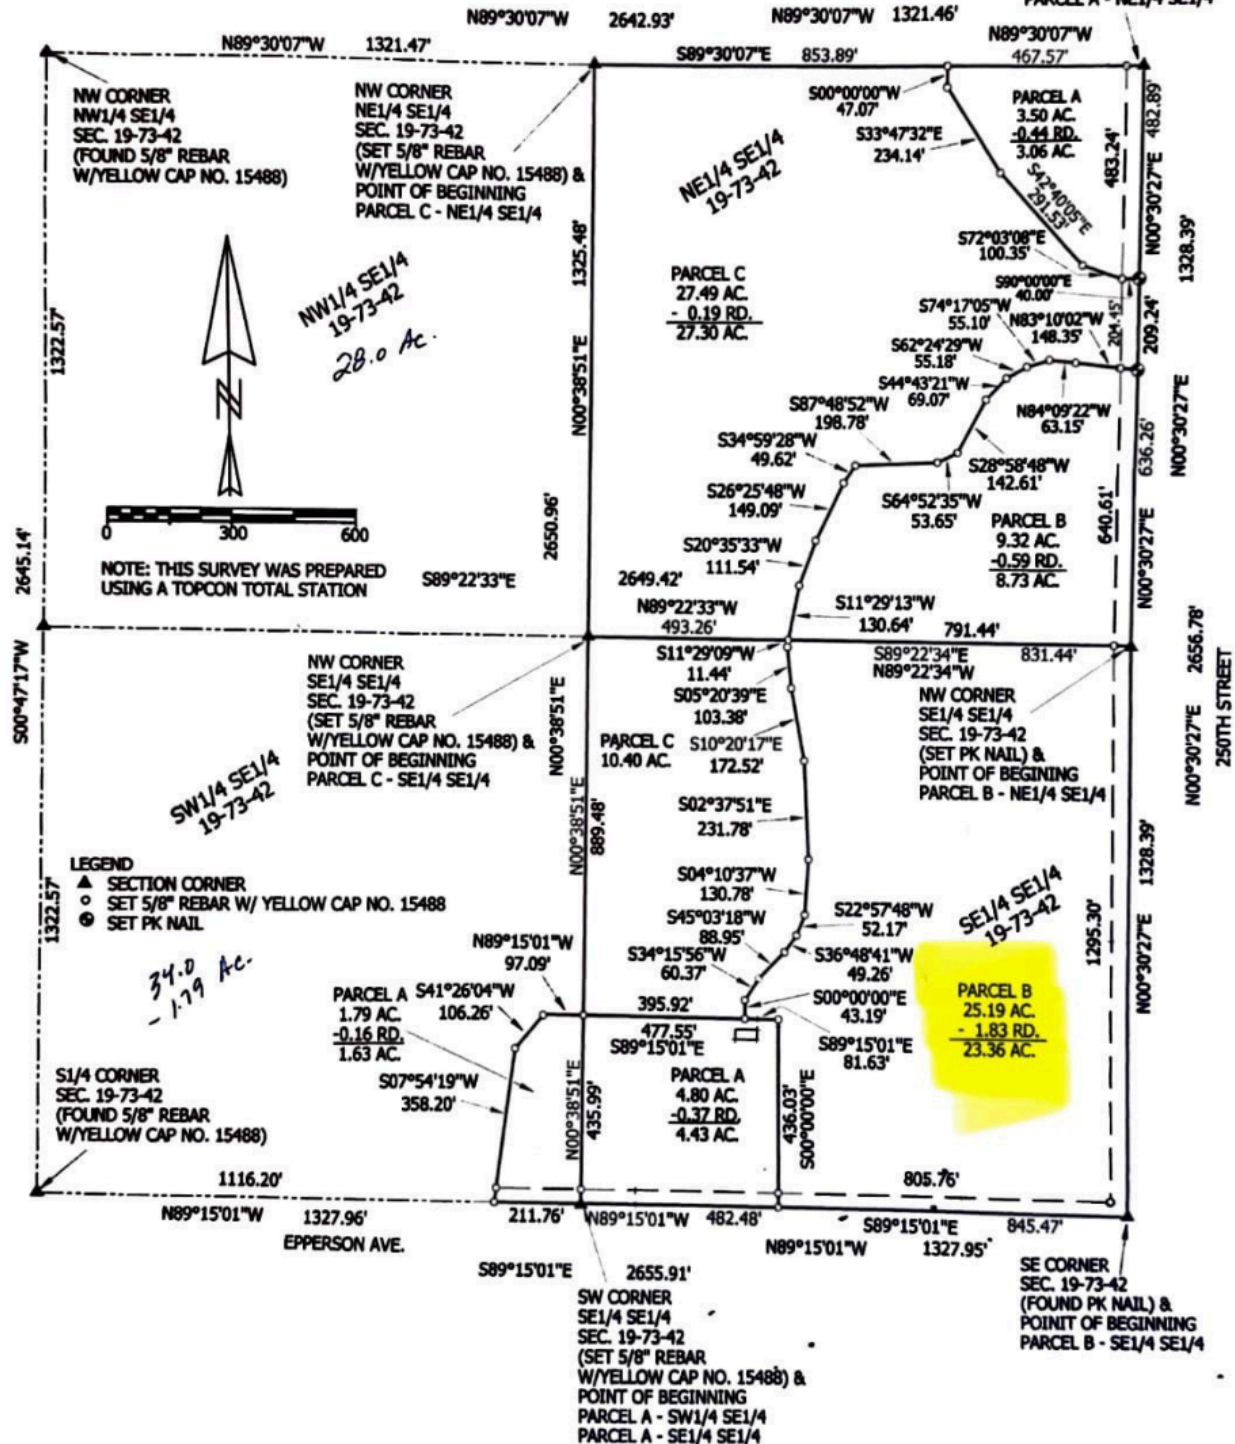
N89°30'07"W 2642.93'
N89°30'07"W 1321.46'
PARCEL A - NE1/4 SE1/4
N89°30'07"W 1321.47'
N89°30'07"W 467.57'
S89°30'07"E 853.89'

NW CORNER NW1/4 SE1/4 SEC. 19-73-42 (FOUND 5/8" REBAR W/YELLOW CAP NO. 15488)

NW CORNER NE1/4 SE1/4 SEC. 19-73-42 (SET 5/8" REBAR W/YELLOW CAP NO. 15488) & POINT OF BEGINNING PARCEL C - NE1/4 SE1/4

S00°00'00"W 47.07'
S33°47'32"E 234.14'
PARCEL A 3.50 AC. -0.44 RD. 3.06 AC.
482.89'
483.24'
S42°40'05"E 291.53'
N00°30'27"E
1328.39'
NE1/4 SE1/4 19-73-42
1325.48'
S72°03'08"E 100.35'
S90°00'00"E 40.00'
PARCEL C 27.49 AC. - 0.19 RD. 27.30 AC.
S74°17'05"W 55.10'
N83°10'02"W 148.35'
204.15'
209.24'
1322.57'
NW1/4 SE1/4 19-73-42
28.0 Ac.
S62°24'29"W 55.18'
S44°43'21"W 69.07'
N00°38'51"E
S87°48'52"W 198.78'
N84°09'22"W 63.15'
N00°30'27"E
S34°59'28"W 49.62'
636.26'
S28°58'48"W 142.61'
S26°25'48"W 149.09'
S64°52'35"W 53.65'
2650.96'
PARCEL B 9.32 AC. -0.59 RD. 8.73 AC.
640.61'
0 300 600
2645.14'
S20°35'33"W 111.54'
N00°30'27"E
NOTE: THIS SURVEY WAS PREPARED USING A TOPCON TOTAL STATION
S89°22'33"E
2649.42'
N89°22'33"W 493.26'
S11°29'13"W 130.64'
791.44'
S11°29'09"W 11.44'
S89°22'34"E
N89°22'34"W
831.44'
2656.78'
S00°47'17"W
NW CORNER SE1/4 SE1/4 SEC. 19-73-42 (SET 5/8" REBAR W/YELLOW CAP NO. 15488) & POINT OF BEGINNING PARCEL C - SE1/4 SE1/4
S05°20'39"E 103.38'
N00°38'51"E
PARCEL C 10.40 AC.
S10°20'17"E 172.52'
NW CORNER SE1/4 SE1/4 SEC. 19-73-42 (SET PK NAIL) & POINT OF BEGINING PARCEL B - NE1/4 SE1/4
N00°30'27"E
250TH STREET
SW1/4 SE1/4 19-73-42
889.48'
S02°37'51"E 231.78'
1328.39'
LEGEND
▲ SECTION CORNER
○ SET 5/8" REBAR W/ YELLOW CAP NO. 15488
⊙ SET PK NAIL
S04°10'37"W 130.78'
SE1/4 SE1/4 19-73-42
1322.57'
S45°03'18"W 88.95'
S22°57'48"W 52.17'
1295.30'
N00°30'27"E
N89°15'01"W 97.09'
S34°15'56"W 60.37'
S36°48'41"W 49.26'
34.0 - 1.79 Ac.
PARCEL A 1.79 AC. -0.16 RD. 1.63 AC.
S41°26'04"W 106.26'
395.92'
S00°00'00"E 43.19'
PARCEL B 25.19 AC. - 1.83 RD. 23.36 AC.
477.55'
S89°15'01"E
S89°15'01"E 81.63'
S07°54'19"W 358.20'
PARCEL A 4.80 AC. -0.37 RD. 4.43 AC.
S1/4 CORNER SEC. 19-73-42 (FOUND 5/8" REBAR W/YELLOW CAP NO. 15488)
N00°38'51"E 435.99'
436.03'
S00°00'00"E
1116.20'
805.76'
N89°15'01"W 1327.96'
211.76'
N89°15'01"W 482.48'
S89°15'01"E 845.47'
EPPERSON AVE.
N89°15'01"W 1327.95'
S89°15'01"E 2655.91'
SE CORNER SEC. 19-73-42 (FOUND PK NAIL) & POINT OF BEGINNING PARCEL B - SE1/4 SE1/4
SW CORNER SE1/4 SE1/4 SEC. 19-73-42 (SET 5/8" REBAR W/YELLOW CAP NO. 15488) & POINT OF BEGINNING PARCEL A - SW1/4 SE1/4 PARCEL A - SE1/4 SE1/4